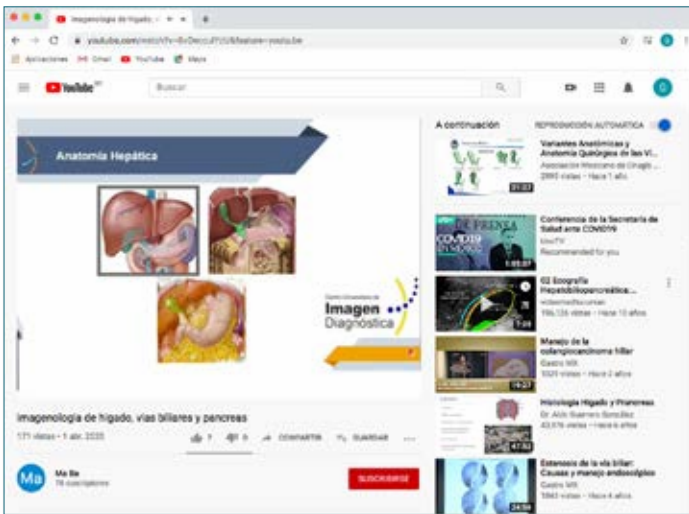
Imagenología de hígado, v ×
+
youtube.com/watch?v=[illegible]&feature=youtu.be
Aplicaciones Gmail YouTube Maps
YouTube MX
Buscar
Anatomía Hepática
Centro Universitario de Imagen Diagnóstica
Imagenología de hígado, vías biliares y pancreas
171 vistas • 1 abr. 2020
7
0
COMPARTIR
GUARDAR
Ma
Ma Be
78 suscriptores
SUSCRIBIRSE
A continuación
REPRODUCCIÓN AUTOMÁTICA
Variantes Anatómicas y Anatomía Quirúrgica de las Vi...
Asociación Mexicana de Cirugía ...
2895 vistas • Hace 1 año
21:22
Conferencia de la Secretaría de Salud ante COVID19
lowTV
Recommended for you
1:08:07
02 Ecografía Hepatobiliopancreática...
videomedicsuman
156,135 vistas • Hace 10 años
7:28
Manejo de la colangiocarcinoma hiliar
Gastro MX
5529 vistas • Hace 2 años
19:27
Histología Hígado y Pancreas
Dr. Aldo Guerrero González
43,976 vistas • Hace 4 años
47:52
Estenosis de la vía biliar: Causas y manejo endoscópico
Gastro MX
1863 vistas • Hace 4 años
24:59